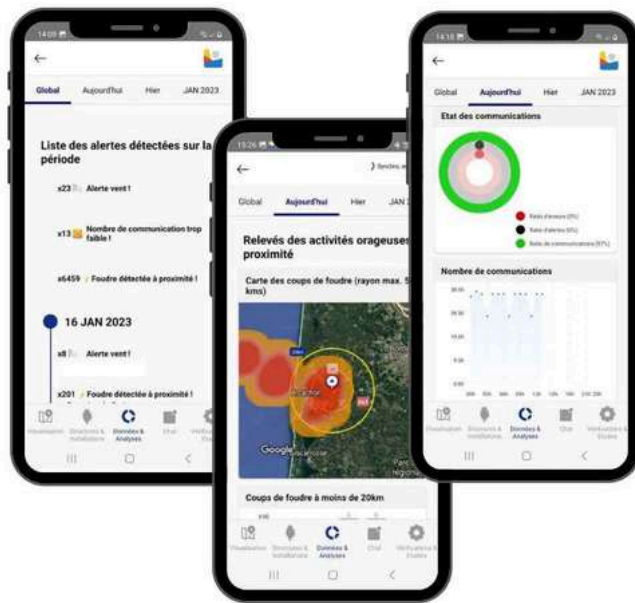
14:08

Global
Aujourd'hui
Hier
JAN 2023

Liste des alertes détectées sur la période

x23 Alerte vent !

x13 Nombre de communication trop faible !

x6459 Foudre détectée à proximité !

16 JAN 2023

x8 Alerte vent !

x201 Foudre détectée à proximité !

Visualisation
Données & Analyses
Chat

15:26

Global
Aujourd'hui
Hier
JAN

Relevés des activités orageuses à proximité

Carte des coups de foudre (rayon max. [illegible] kms)

Google

Coups de foudre à moins de 20km

Visualisation
Données & Analyses
Chat

14:18

Global
Aujourd'hui
Hier
JAN 2023

Etat des communications

Nombre de communications

Visualisation
Données & Analyses
Chat